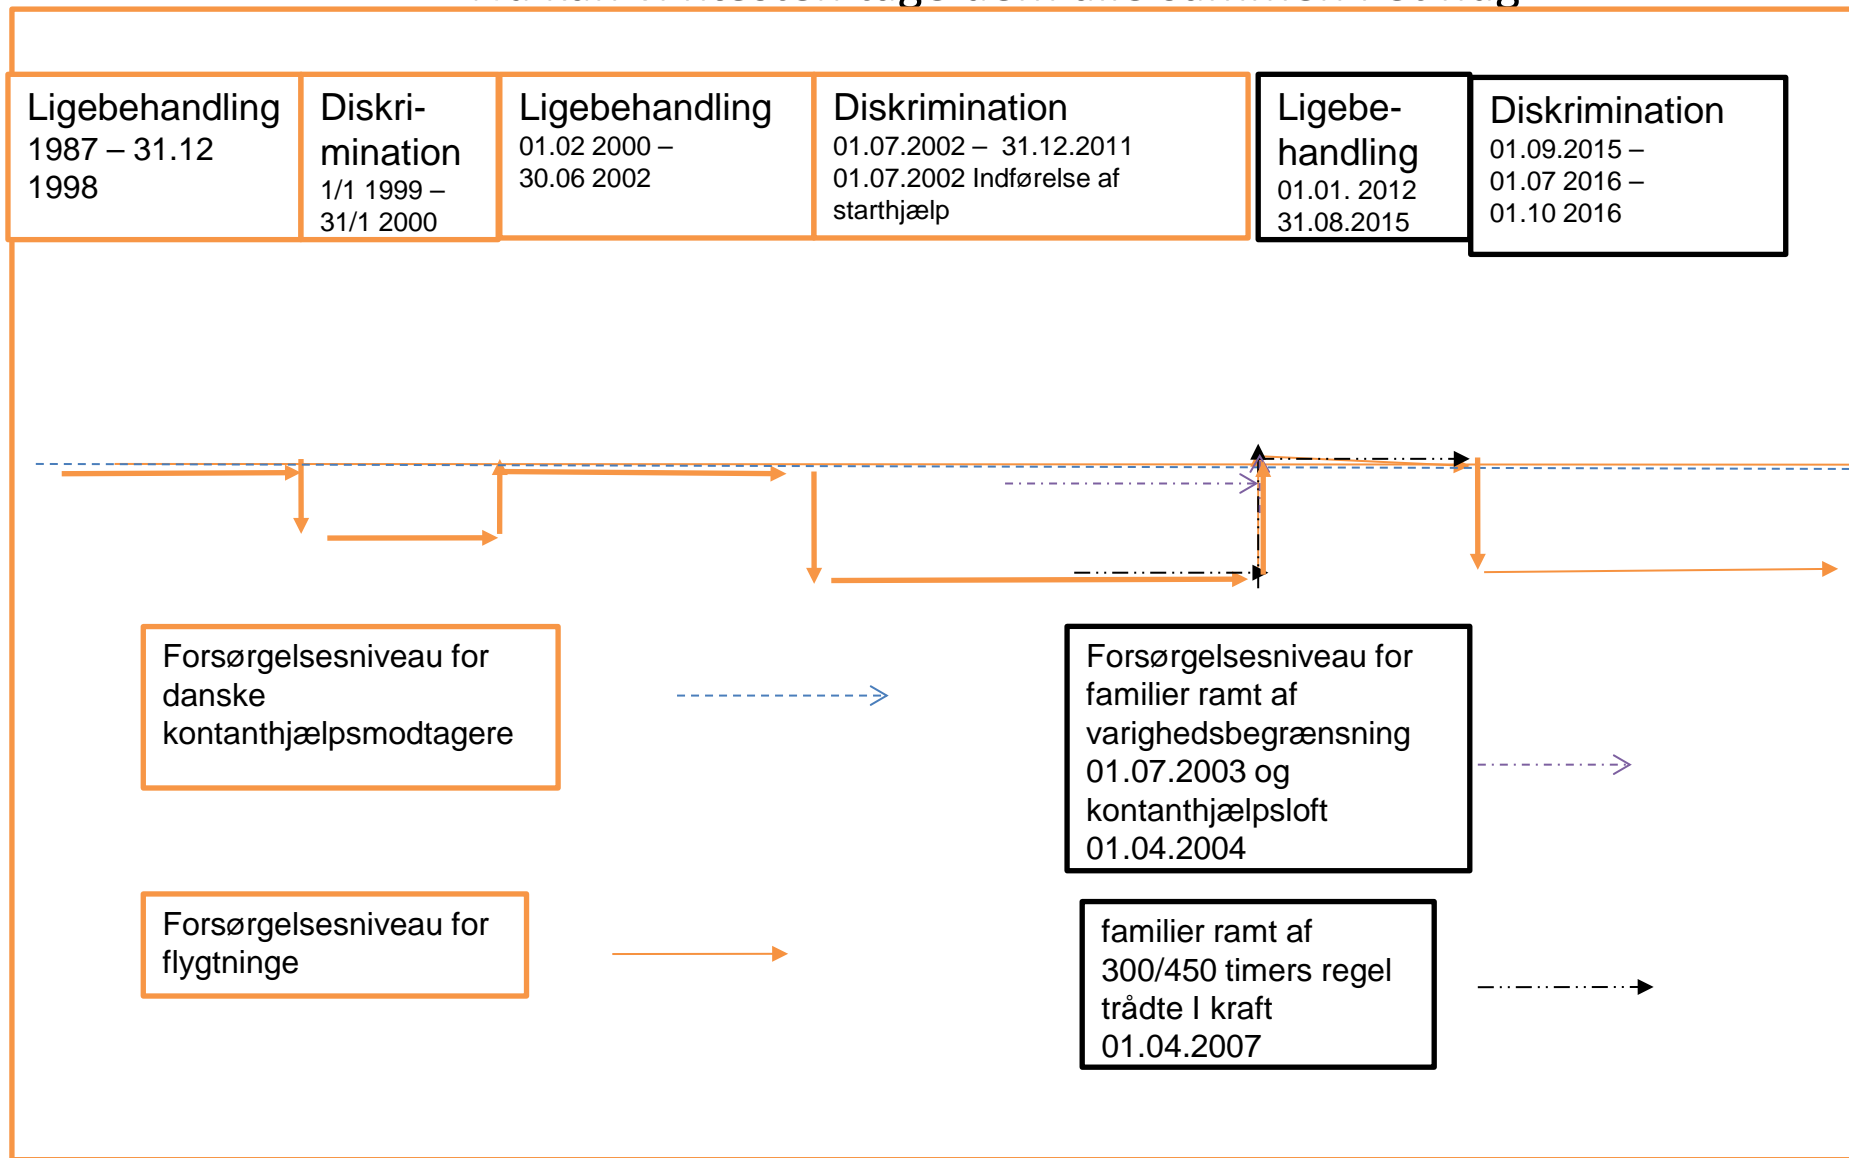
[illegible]

Ligebehandling 1987 – 31.12 1998

Diskrimination 1/1 1999 – 31/1 2000

Ligebehandling 01.02 2000 – 30.06 2002

Diskrimination 01.07.2002 – 31.12.2011 01.07.2002 Indførelse af starthjælp

Ligebehandling 01.01. 2012 31.08.2015

Diskrimination 01.09.2015 – 01.07 2016 – 01.10 2016

Forsørgelsesniveau for danske kontanthjælpsmodtagere

Forsørgelsesniveau for familier ramt af varighedsbegrænsning 01.07.2003 og kontanthjælpsloft 01.04.2004

Forsørgelsesniveau for flygtninge

familier ramt af 300/450 timers regel trådte I kraft 01.04.2007